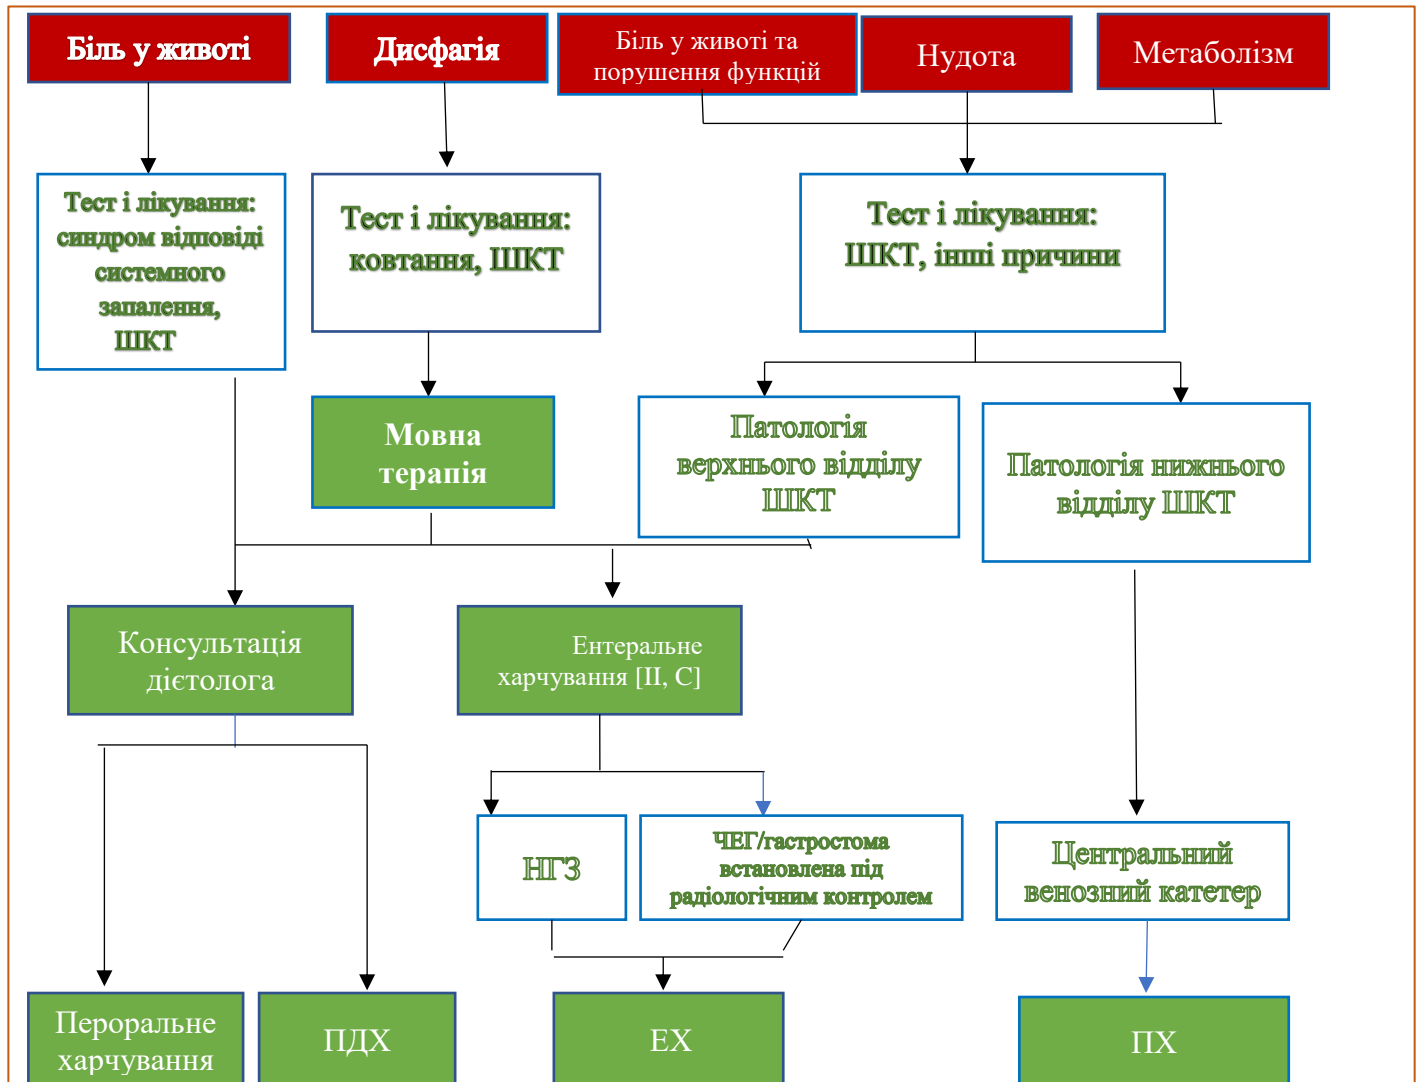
Біль у животі

Дисфагія

Біль у животі та порушення функцій

Нудота

Метаболізм

Тест і лікування: синдром відповіді системного запалення, ШКТ

Тест і лікування: ковтання, ШКТ

Тест і лікування: ШКТ, інші причини

Мовна терапія

Патологія верхнього відділу ШКТ

Патологія нижнього відділу ШКТ

Консультація дієтолога

Ентеральне харчування [II, C]

НГЗ

ЧЕГ/гастростома встановлена під радіологічним контролем

Центральний венозний катетер

Пероральне харчування

ПДХ

ЕХ

ПХ